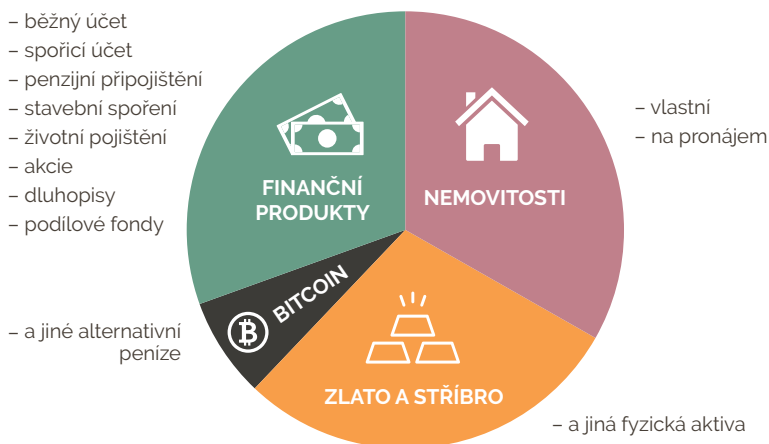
– běžný účet
– spořicí účet
– penzijní připojištění
– stavební spoření
– životní pojištění
– akcie
– dluhopisy
– podílové fondy

FINANČNÍ PRODUKTY

NEMOVITOSTI

– vlastní
– na pronájem

BITCOIN

– a jiné alternativní peníze

ZLATO A STŘÍBRO

– a jiná fyzická aktiva